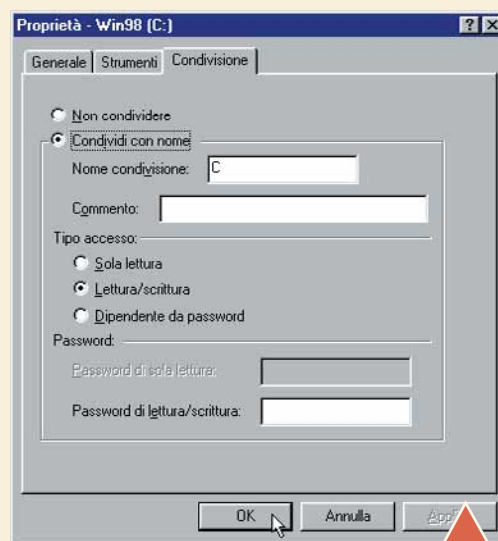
Proprietà - Win98 (C:)

?

X

Generale

Strumenti

Condivisione

Non condividere

Condividi con nome

Nome condivisione:

C

Commento:

Tipo accesso:

Sola lettura

Lettura/scrittura

Dipendente da password

Password:

Password di sola lettura:

Password di lettura/scrittura:

OK

Annulla

App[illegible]